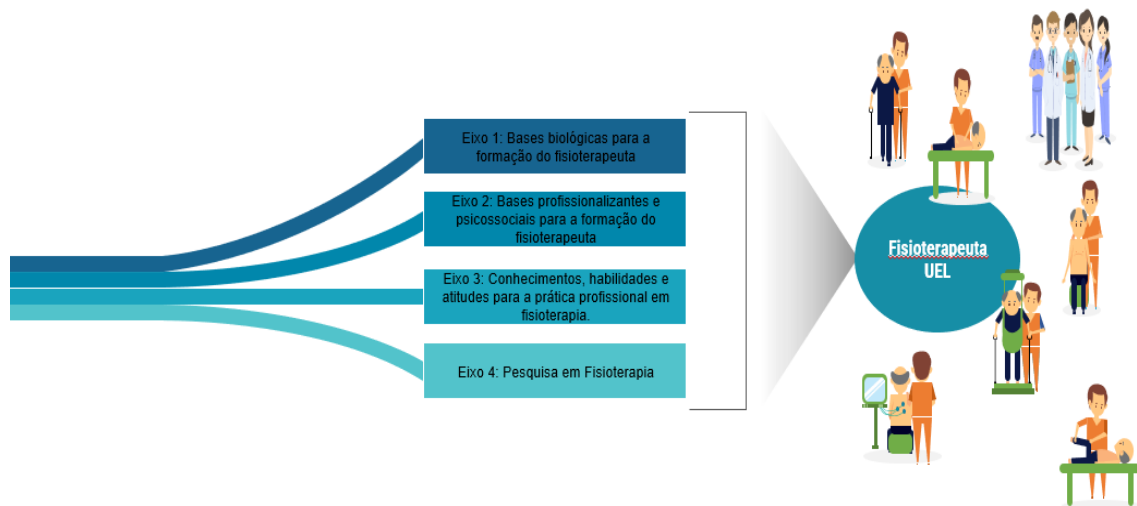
Eixo 1: Bases biológicas para a formação do fisioterapeuta

Eixo 2: Bases profissionalizantes e psicossociais para a formação do fisioterapeuta

Eixo 3: Conhecimentos, habilidades e atitudes para a prática profissional em fisioterapia.

Eixo 4: Pesquisa em Fisioterapia

Fisioterapeuta UEL